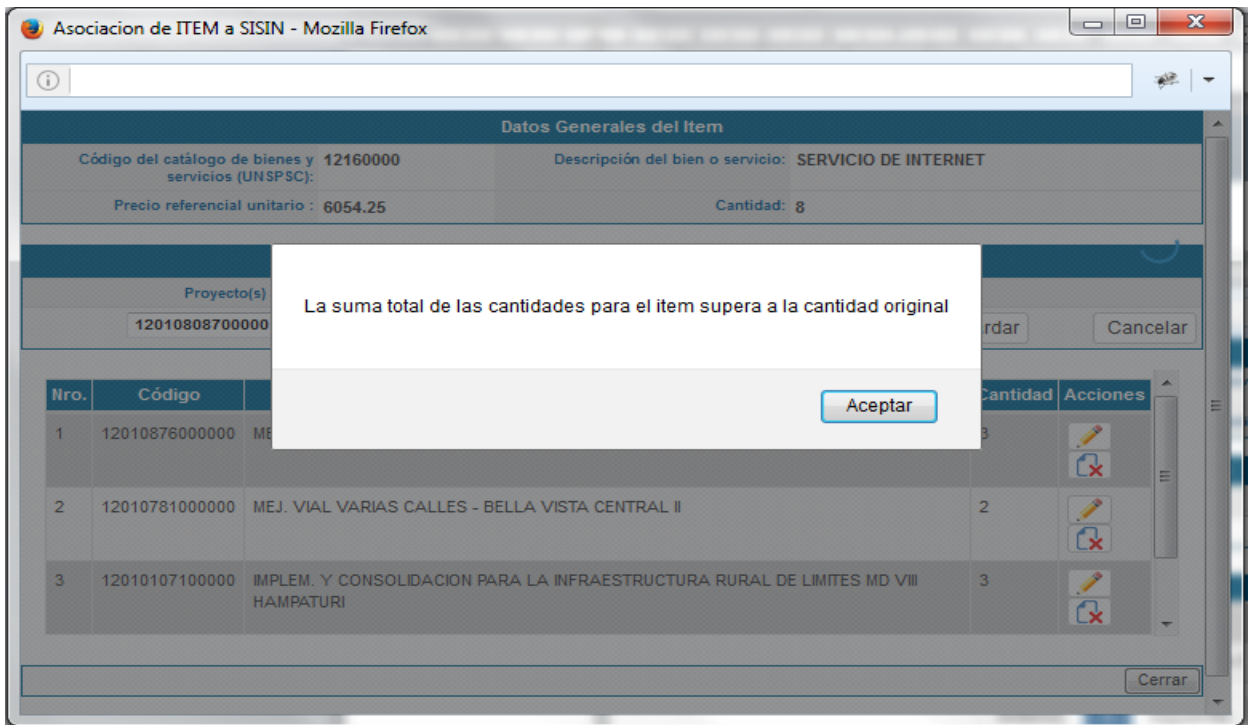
Asociacion de ITEM a SISIN - Mozilla Firefox

Datos Generales del Item

Código del catálogo de bienes y servicios (UNSPSC): 12160000

Descripción del bien o servicio: SERVICIO DE INTERNET

Precio referencial unitario : 6054.25

Cantidad: 8

Proyecto(s)

12010808700000

rdar

Cancelar

La suma total de las cantidades para el item supera a la cantidad original

Aceptar

| Nro. | Código | | Cantidad | Acciones |
|---|---|---|---|---|
| 1 | 12010876000000 | ME | 3 | |
| 2 | 12010781000000 | MEJ. VIAL VARIAS CALLES - BELLA VISTA CENTRAL II | 2 | |
| 3 | 12010107100000 | IMPLEM. Y CONSOLIDACION PARA LA INFRAESTRUCTURA RURAL DE LIMITES MD VIII HAMPATURI | 3 | |

Cerrar